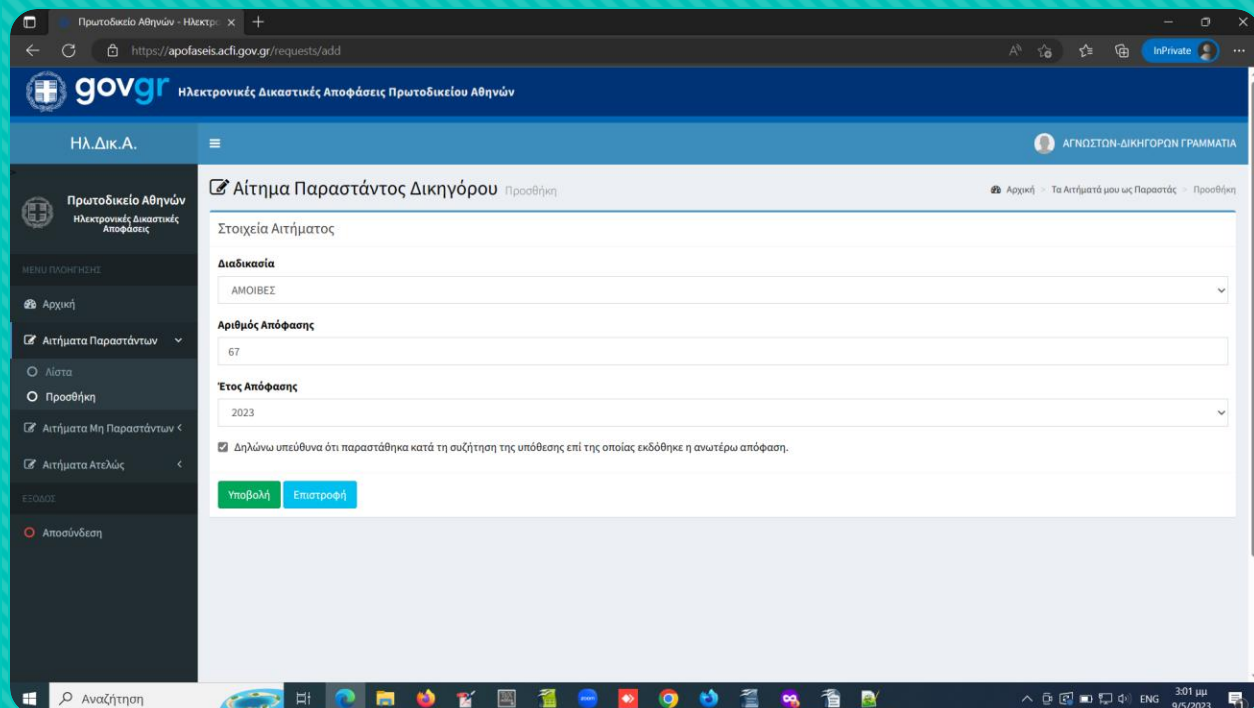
Πρωτοδικείο Αθηνών - Ηλεκτρο ×

https://apofaseis.acfi.gov.gr/requests/add

InPrivate

gov.gr Ηλεκτρονικές Δικαστικές Αποφάσεις Πρωτοδικείου Αθηνών

Ηλ.Δικ.Α.

ΑΓΝΩΣΤΩΝ-ΔΙΚΗΓΟΡΩΝ ΓΡΑΜΜΑΤΙΑ

Πρωτοδικείο Αθηνών
Ηλεκτρονικές Δικαστικές Αποφάσεις

ΜΕΝΟΥ ΠΛΟΗΓΗΣΗΣ

Αρχική

Αιτήματα Παραστάντων

Λίστα

Προσθήκη

Αιτήματα Μη Παραστάντων

Αιτήματα Ατελώς

ΕΞΟΔΟΣ

Αποσύνδεση

Αίτημα Παραστάντος Δικηγόρου Προσθήκη

Αρχική > Τα Αιτήματά μου ως Παραστάς > Προσθήκη

Στοιχεία Αιτήματος

Διαδικασία

ΑΜΟΙΒΕΣ

Αριθμός Απόφασης

67

Έτος Απόφασης

2023

Δηλώνω υπεύθυνα ότι παραστάθηκα κατά τη συζήτηση της υπόθεσης επί της οποίας εκδόθηκε η ανωτέρω απόφαση.

Υποβολή Επιστροφή

Αναζήτηση

ENG 3:01 μμ 9/5/2023